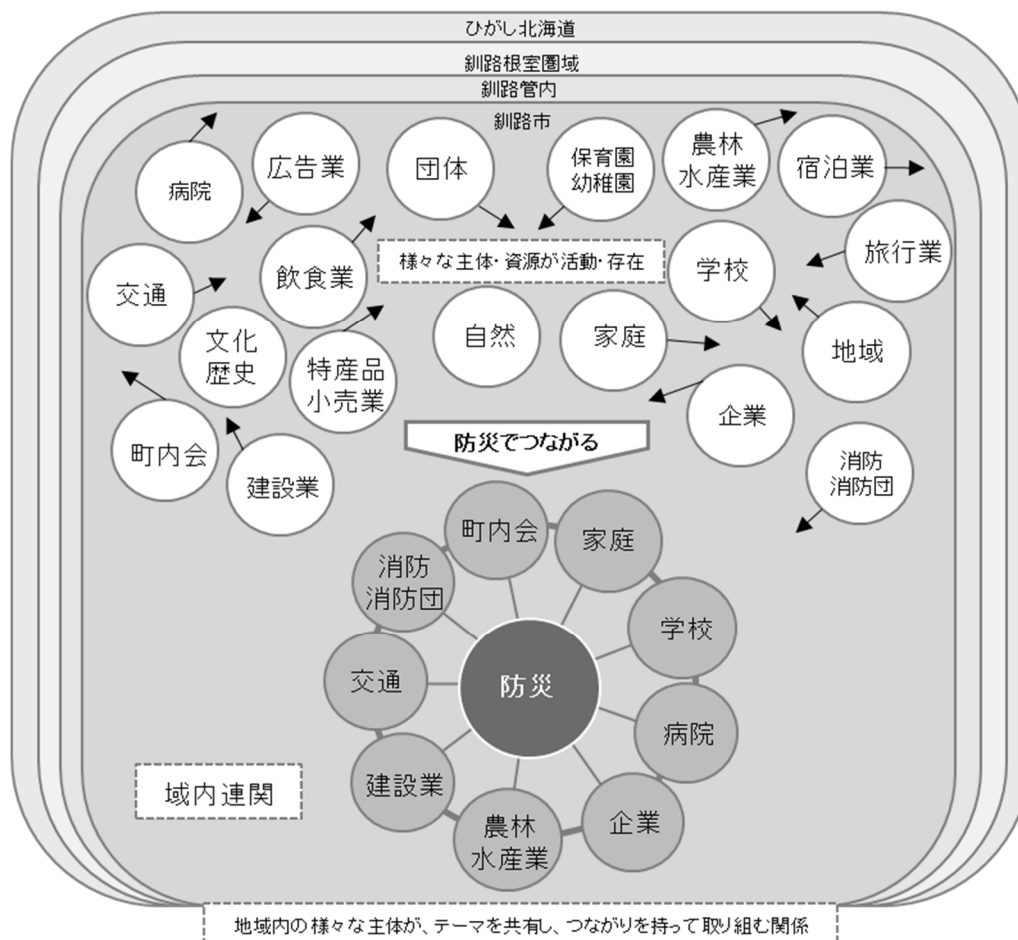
ひがし北海道

釧路根室圏域

釧路管内

釧路市

病院

広告業

団体

保育園
幼稚園

農林
水産業

宿泊業

様々な主体・資源が活動・存在

旅行業

交通

飲食業

学校

文化
歴史

特産品
小売業

自然

家庭

地域

町内会

建設業

企業

防災でつながる

消防
消防団

町内会

家庭

消防
消防団

学校

交通

防災

病院

建設業

企業

農林
水産業

域内連関

地域内の様々な主体が、テーマを共有し、つながりを持って取り組む関係